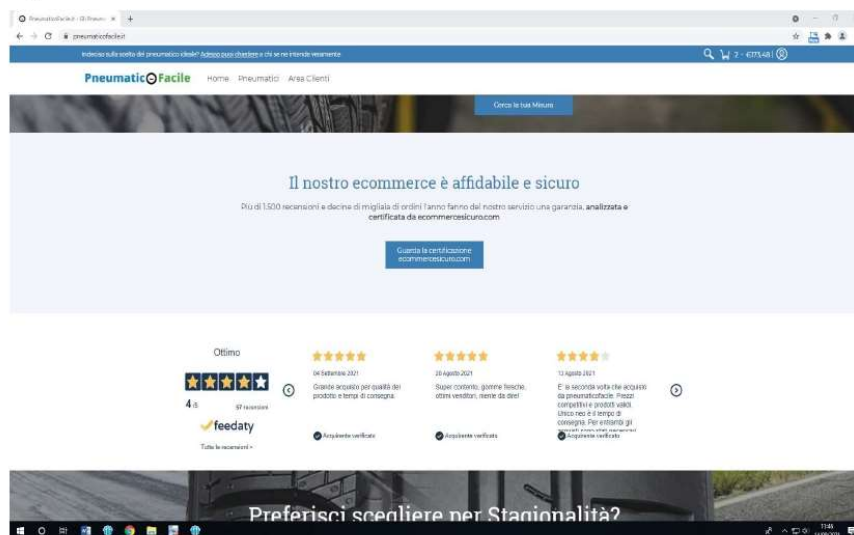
PneumaticoFacile.it | Il Pneum ×  +

pneumaticofacile.it

Indeciso sulla scelta del pneumatico ideale? Adesso puoi chiedere a chi se ne intende veramente

2 - €173,48

PneumaticoFacile  Home  Pneumatici  Area Clienti

Cerca la tua Misura

Il nostro ecommerce è affidabile e sicuro

Più di 1.500 recensioni e decine di migliaia di ordini l'anno fanno del nostro servizio una garanzia, analizzata e certificata da ecommercesicuro.com

Guarda la certificazione ecommercesicuro.com

Ottimo

4.8  57 recensioni

feedaty

Tutte le recensioni »

04 Settembre 2021
Grande acquisto per qualità del prodotto e tempi di consegna.
Acquirente verificato

20 Agosto 2021
Super contento, gomme fresche, ottimi venditori, niente da dire!
Acquirente verificato

13 Agosto 2021
E' la seconda volta che acquisto da pneumaticofacile. Prezzi competitivi e prodotti validi. Unico neo è il tempo di consegna. Per entrambi gli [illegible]
Acquirente verificato

Preferisci scegliere per Stagionalità?

11:46